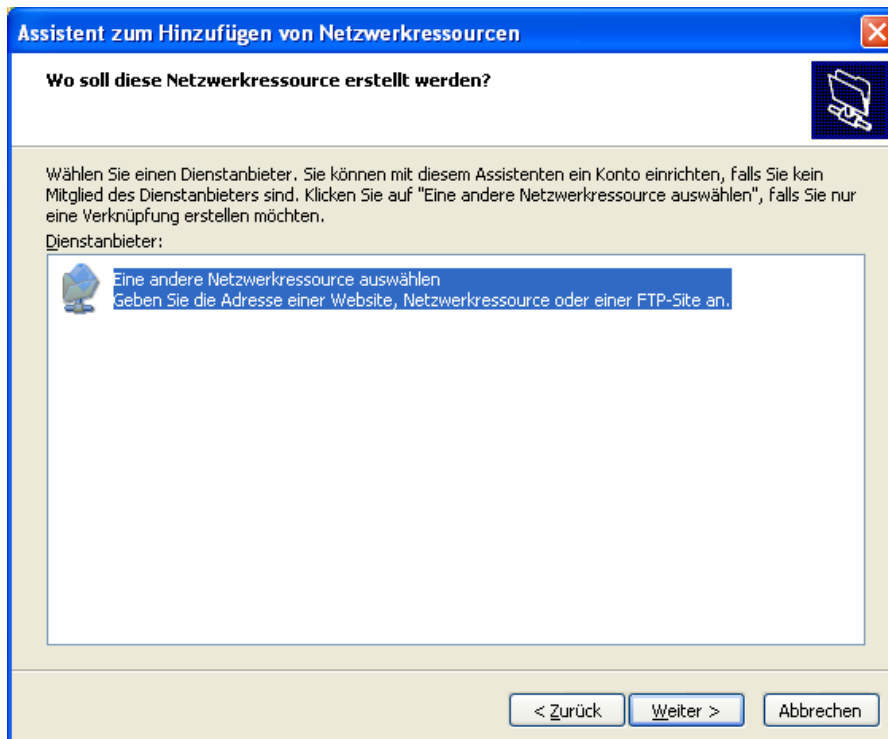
Assistent zum Hinzufügen von Netzwerkressourcen

Wo soll diese Netzwerkressource erstellt werden?

Wählen Sie einen Dienstanbieter. Sie können mit diesem Assistenten ein Konto einrichten, falls Sie kein Mitglied des Dienstanbieters sind. Klicken Sie auf "Eine andere Netzwerkressource auswählen", falls Sie nur eine Verknüpfung erstellen möchten.

Dienstanbieter:

Eine andere Netzwerkressource auswählen
Geben Sie die Adresse einer Website, Netzwerkressource oder einer FTP-Site an.

< Zurück
Weiter >
Abbrechen